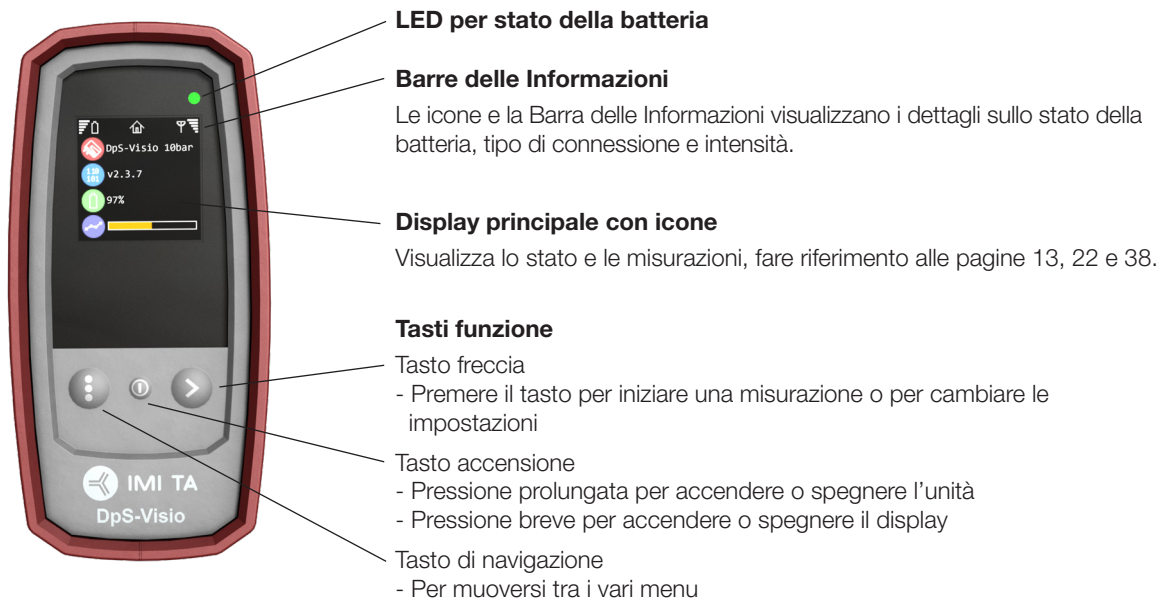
DpS-Visio 10bar
v2.3.7
97%

IMI TA
DpS-Visio

LED per stato della batteria

Barre delle Informazioni

Le icone e la Barra delle Informazioni visualizzano i dettagli sullo stato della batteria, tipo di connessione e intensità.

Display principale con icone

Visualizza lo stato e le misurazioni, fare riferimento alle pagine 13, 22 e 38.

Tasti funzione

Tasto freccia
- Premere il tasto per iniziare una misurazione o per cambiare le impostazioni

Tasto accensione
- Pressione prolungata per accendere o spegnere l'unità
- Pressione breve per accendere o spegnere il display

Tasto di navigazione
- Per muoversi tra i vari menu